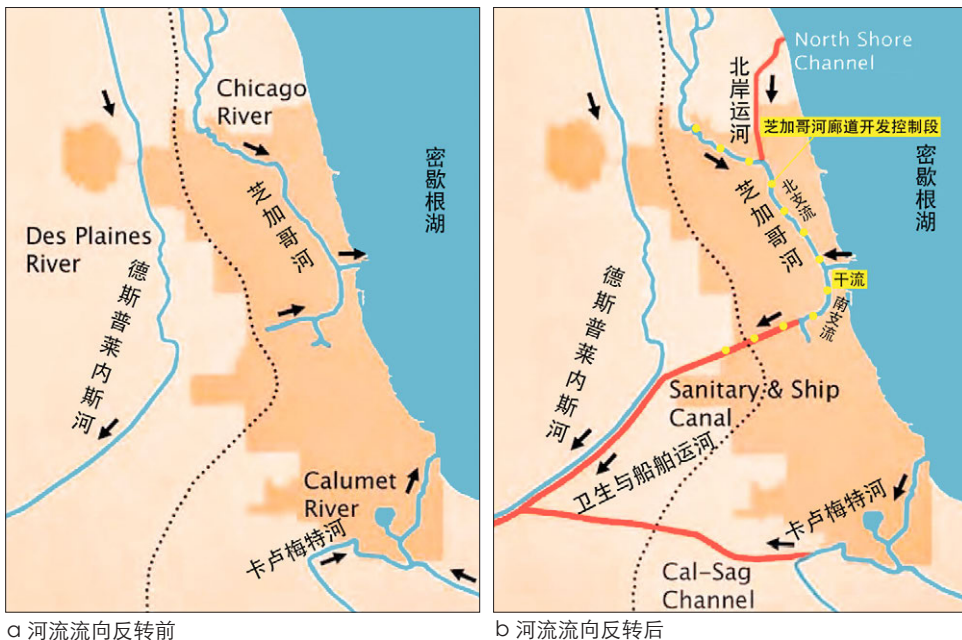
Chicago River

芝加哥河

密歇根湖

Des Plaines River

德斯普莱内斯河

Calumet River

卡卢梅特河

a 河流流向反转前

North Shore Channel

北岸运河

芝加哥河廊道开发控制段

密歇根湖

芝加哥河

北支流

干流

南支流

德斯普莱内斯河

Sanitary & Ship Canal

卫生与船舶运河

卡卢梅特河

Cal-Sag Channel

b 河流流向反转后